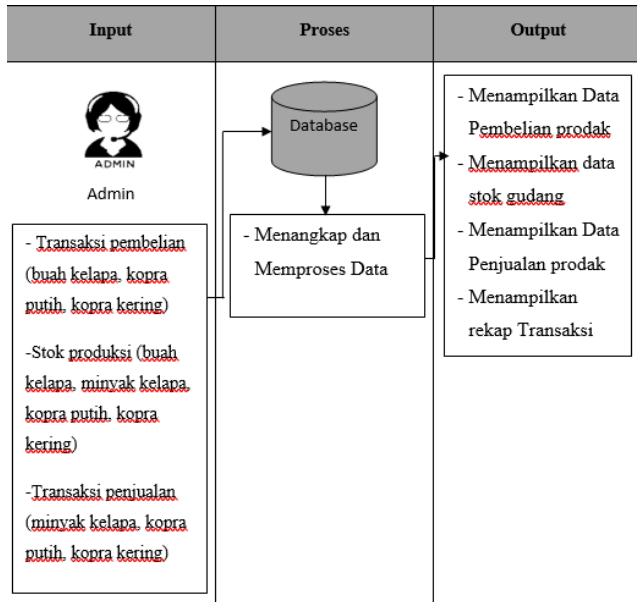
| Input | Proses | Output |
|---|---|---|
| ADMIN<br>Admin<br>- Transaksi pembelian (buah kelapa, kopra putih, kopra kering)<br>-Stok produksi (buah kelapa, minyak kelapa, kopra putih, kopra kering)<br>-Transaksi penjualan (minyak kelapa, kopra putih, kopra kering) | Database<br>- Menangkap dan Memproses Data | - Menampilkan Data Pembelian prodak<br>- Menampilkan data stok gudang<br>- Menampilkan Data Penjualan prodak<br>- Menampilkan rekap Transaksi |